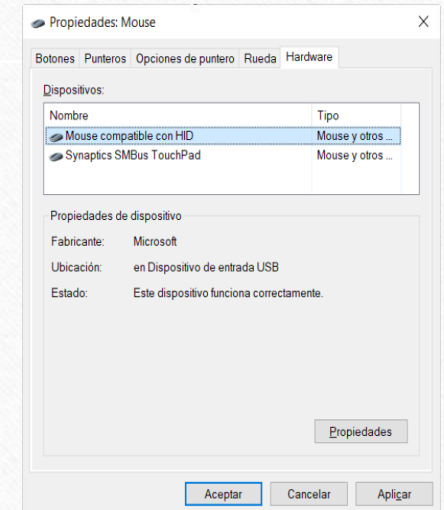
Propiedades: Mouse

X

Botones | Punteros | Opciones de puntero | Rueda | Hardware

Dispositivos:

| Nombre | Tipo |
|---|---|
| Mouse compatible con HID | Mouse y otros ... |
| Synaptics SMBus TouchPad | Mouse y otros ... |

Propiedades de dispositivo

Fabricante: Microsoft

Ubicación: en Dispositivo de entrada USB

Estado: Este dispositivo funciona correctamente.

Propiedades

Aceptar | Cancelar | Aplicar